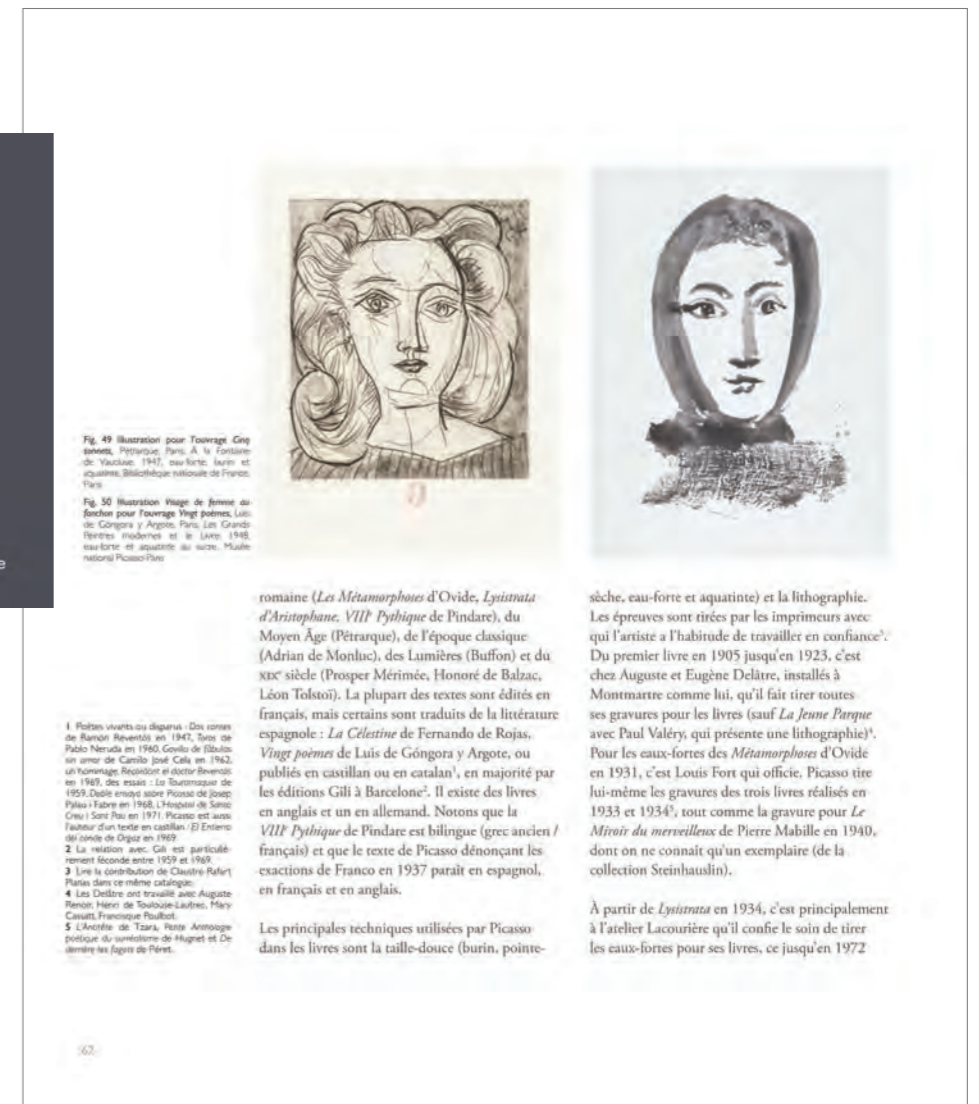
Fig. 49 Illustration pour l'ouvrage Cinq sonnets, Pétrarque, Paris, À la Fontaine de Vaucluse, 1947, eau-forte, burin et aquatinte, Bibliothèque nationale de France, Paris

Fig. 50 Illustration Visage de femme au fanchon pour l'ouvrage Vingt poèmes, Luis de Góngora y Argote, Paris, Les Grands Peintres modernes et le Livre, 1948, eau-forte et aquatinte au sucre, Musée national Picasso-Paris

1 Poètes vivants ou disparus : Dos contes de Ramon Reventós en 1947, Toros de Pablo Neruda en 1960, Gavilla de fábulas sin amor de Camilo José Cela en 1962, un hommage, Recordant el doctor Reventós en 1969, des essais : La Tauromaquia de 1959, Doble ensayo sobre Picasso de Josep Palau i Fabre en 1968, L'Hospital de Santa Creu i Sant Pau en 1971. Picasso est aussi l'auteur d'un texte en castillan : El Entierro del conde de Orgaz en 1969.
2 La relation avec Gili est particulièrement féconde entre 1959 et 1969.
3 Lire la contribution de Claustre Rafart Planas dans ce même catalogue.
4 Les Delâtre ont travaillé avec Auguste Renoir, Henri de Toulouse-Lautrec, Mary Cassatt, Francisque Poulbot.
5 L'Antitête de Tzara, Petite Anthologie poétique du surréalisme de Hugnet et De derrière les fagots de Péret.

romaine (Les Métamorphoses d'Ovide, Lysistrata d'Aristophane, VIIIe Pythique de Pindare), du Moyen Âge (Pétrarque), de l'époque classique (Adrian de Monluc), des Lumières (Buffon) et du XIXe siècle (Prosper Mérimée, Honoré de Balzac, Léon Tolstoï). La plupart des textes sont édités en français, mais certains sont traduits de la littérature espagnole : La Célestine de Fernando de Rojas, Vingt poèmes de Luis de Góngora y Argote, ou publiés en castillan ou en catalan$^1$, en majorité par les éditions Gili à Barcelone$^2$. Il existe des livres en anglais et un en allemand. Notons que la VIIIe Pythique de Pindare est bilingue (grec ancien / français) et que le texte de Picasso dénonçant les exactions de Franco en 1937 paraît en espagnol, en français et en anglais.

Les principales techniques utilisées par Picasso dans les livres sont la taille-douce (burin, pointe-sèche, eau-forte et aquatinte) et la lithographie. Les épreuves sont tirées par les imprimeurs avec qui l'artiste a l'habitude de travailler en confiance$^3$. Du premier livre en 1905 jusqu'en 1923, c'est chez Auguste et Eugène Delâtre, installés à Montmartre comme lui, qu'il fait tirer toutes ses gravures pour les livres (sauf La Jeune Parque avec Paul Valéry, qui présente une lithographie)$^4$. Pour les eaux-fortes des Métamorphoses d'Ovide en 1931, c'est Louis Fort qui officie. Picasso tire lui-même les gravures des trois livres réalisés en 1933 et 1934$^5$, tout comme la gravure pour Le Miroir du merveilleux de Pierre Mabille en 1940, dont on ne connaît qu'un exemplaire (de la collection Steinhauslin).

À partir de Lysistrata en 1934, c'est principalement à l'atelier Lacourière qu'il confie le soin de tirer les eaux-fortes pour ses livres, ce jusqu'en 1972

62